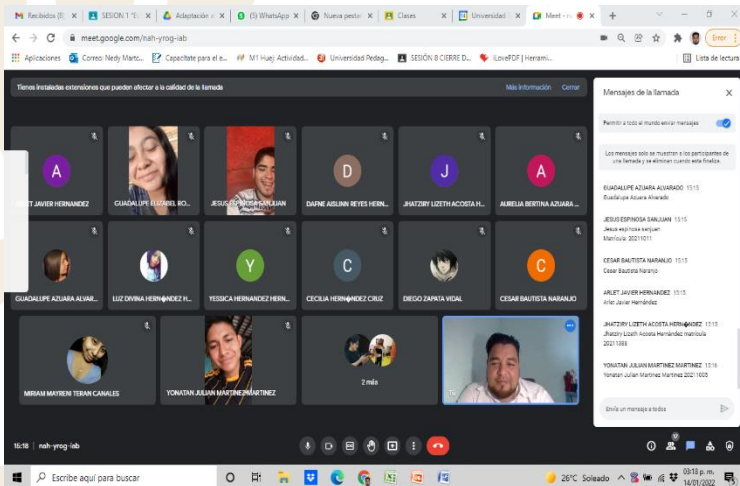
Recibidos (8) | SESION 1 "E | Adaptación | (5) WhatsApp | Nueva pesta | Clases | Universidad | Meet - n

meet.google.com/nah-yrog-iab

Error

Aplicaciones | Correo: Nedy Marc... | Capacitate para el e... | M1 Huej Actividad... | Universidad Pedag... | SESIÓN 8 CIERRE D... | iLovePDF | Herrami... | Lista de lectura

Tienes instaladas extensiones que pueden afectar a la calidad de la llamada

Más información | Cerrar

A
ARLET JAVIER HERNANDEZ

GUADALUPE ELIZABET RO...

JESUS ESPINOSA SANJUAN

D
DAFNE AISLINN REYES HERN...

J
JHATZIRY LIZETH ACOSTA H...

A
AURELIA BERTINA AZUARA ...

GUADALUPE AZUARA ALVAR...

LUZ DIVINA HERNÁNDEZ H...

Y
YESSICA HERNANDEZ HERN...

C
CECILIA HERNÁNDEZ CRUZ

DIEGO ZAPATA VIDAL

C
CESAR BAUTISTA NARANJO

MIRIAM MAYRENI TERAN CANALES

YONATAN JULIAN MARTINEZ MARTINEZ

2 más

Tú

16:18 | nah-yrog-iab

Mensajes de la llamada

Permitir a todo el mundo enviar mensajes

Los mensajes solo se muestran a los participantes de una llamada y se eliminan cuando esta finaliza.

GUADALUPE AZUARA ALVARADO 15:15
Guadalupe Azuara Alvarado

JESUS ESPINOSA SANJUAN 15:15
Jesus espinosa sanjuan
Matricula: 20211011

CESAR BAUTISTA NARANJO 15:15
Cesar Bautista Naranjo

ARLET JAVIER HERNANDEZ 15:15
Arlet Javier Hernández

JHATZIRY LIZETH ACOSTA HERNANDEZ 15:15
Jhatziry Lizeth Acosta Hernández matricula 20211088

YONATAN JULIAN MARTINEZ MARTINEZ 15:16
Yonatan Julian Martinez Martinez 20211005

Envía un mensaje a todos

Escribe aquí para buscar

26°C Soleado

03:18 p. m.
14/01/2022